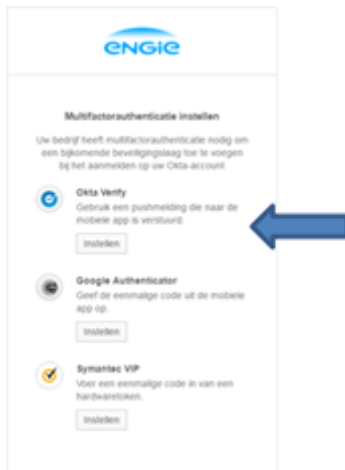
ENGIE

Multifactorauthenticatie instellen

Uw bedrijf heeft multifactorauthenticatie nodig om een bijkomende beveiligingslaag toe te voegen bij het aanmelden op uw Okta-account.

Okta Verify
Gebruik een pushmelding die naar de mobiele app is verstuurd.
Instellen

Google Authenticator
Geef de eenmalige code uit de mobiele app op.
Instellen

Symantec VIP
Voer een eenmalige code in van een hardwaretoken.
Instellen